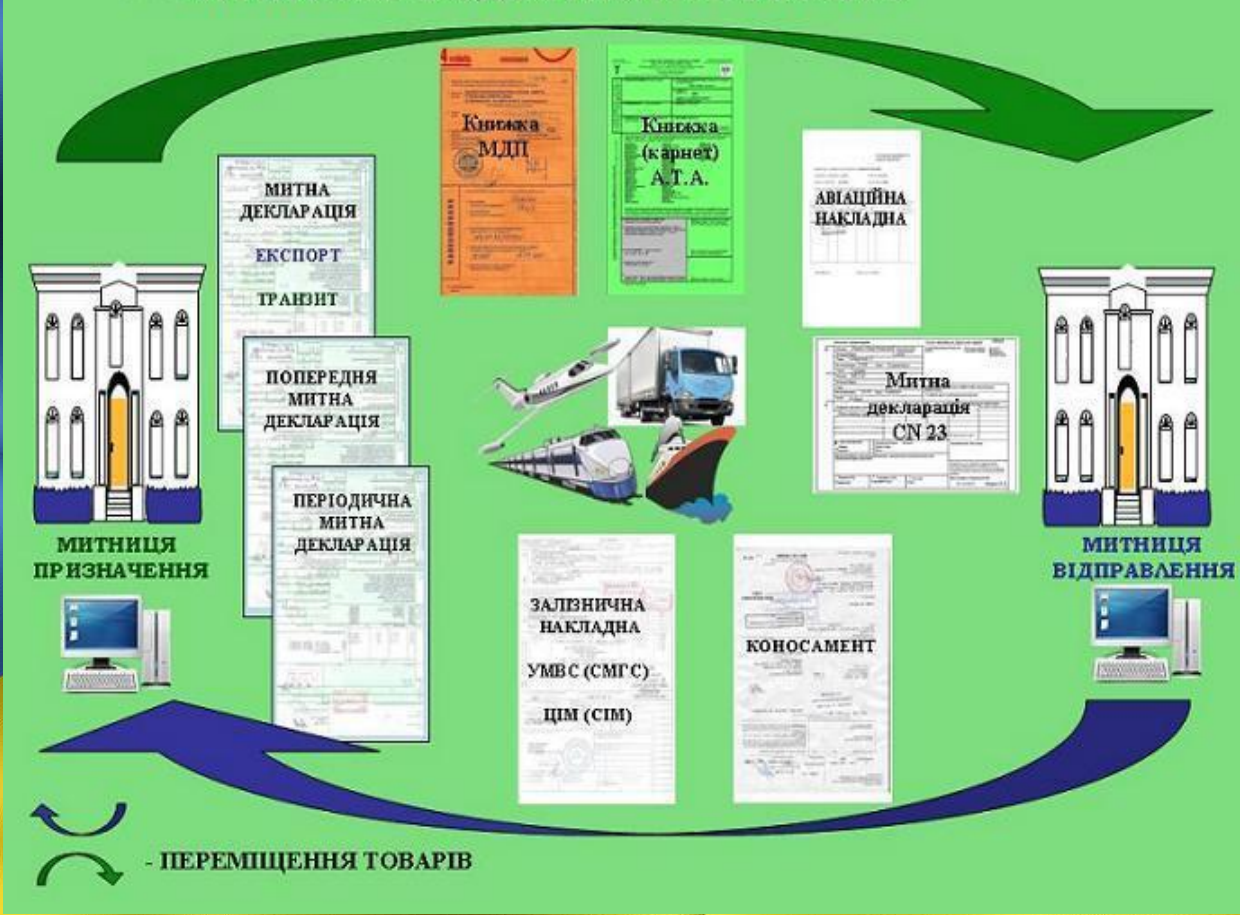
Книжка МДП

Книжка (карнет) A.T.A.

АВІАЦІЙНА НАКЛАДНА

МИТНА ДЕКЛАРАЦІЯ

ЕКСПОРТ

ТРАНЗИТ

ПОПЕРЕДНЯ МИТНА ДЕКЛАРАЦІЯ

ПЕРІОДИЧНА МИТНА ДЕКЛАРАЦІЯ

Митна декларація CN 23

МИТНИЦЯ ПРИЗНАЧЕННЯ

МИТНИЦЯ ВІДПРАВЛЕННЯ

ЗАЛІЗНИЧНА НАКЛАДНА

УМВС (СМГС)

ЦІМ (CIM)

КОНОСАМЕНТ

- ПЕРЕМІЩЕННЯ ТОВАРІВ